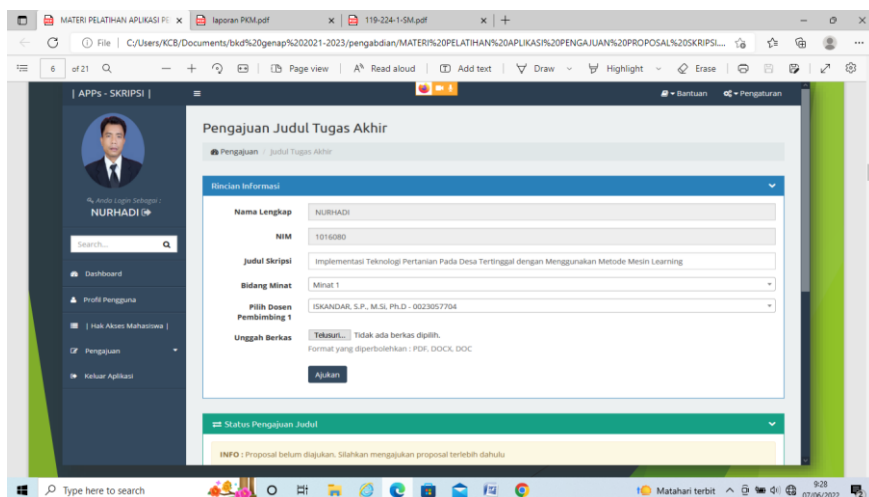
MATERI PELATIHAN APLIKASI PE × laporan PKM.pdf × 119-224-1-SM.pdf × +

File | C:/Users/KCB/Documents/bkd%20genap%202021-2023/pengabdian/MATERI%20PELATIHAN%20APLIKASI%20PENGAJUAN%20PROPOSAL%20SKRIPSI...

6 of 21 Page view Read aloud Add text Draw Highlight Erase

| APPs - SKRIPSI |

Bantuan Pengaturan

Anda Login Sebagai :
NURHADI

Search...

Dashboard

Profil Pengguna

| Hak Akses Mahasiswa |

Pengajuan

Keluar Aplikasi

Pengajuan Judul Tugas Akhir

Pengajuan / Judul Tugas Akhir

Rincian Informasi

Nama Lengkap NURHADI

NIM 1016080

Judul Skripsi Implementasi Teknologi Pertanian Pada Desa Tertinggal dengan Menggunakan Metode Mesin Learning

Bidang Minat Minat 1

Pilih Dosen Pembimbing 1 ISKANDAR, S.P., M.Si, Ph.D - 0023057704

Unggah Berkas Telusuri... Tidak ada berkas dipilih.
Format yang diperbolehkan : PDF, DOCX, DOC

Ajukan

Status Pengajuan Judul

INFO : Proposal belum diajukan. Silahkan mengajukan proposal terlebih dahulu

Type here to search

Matahari terbit 9:28 07/06/2022